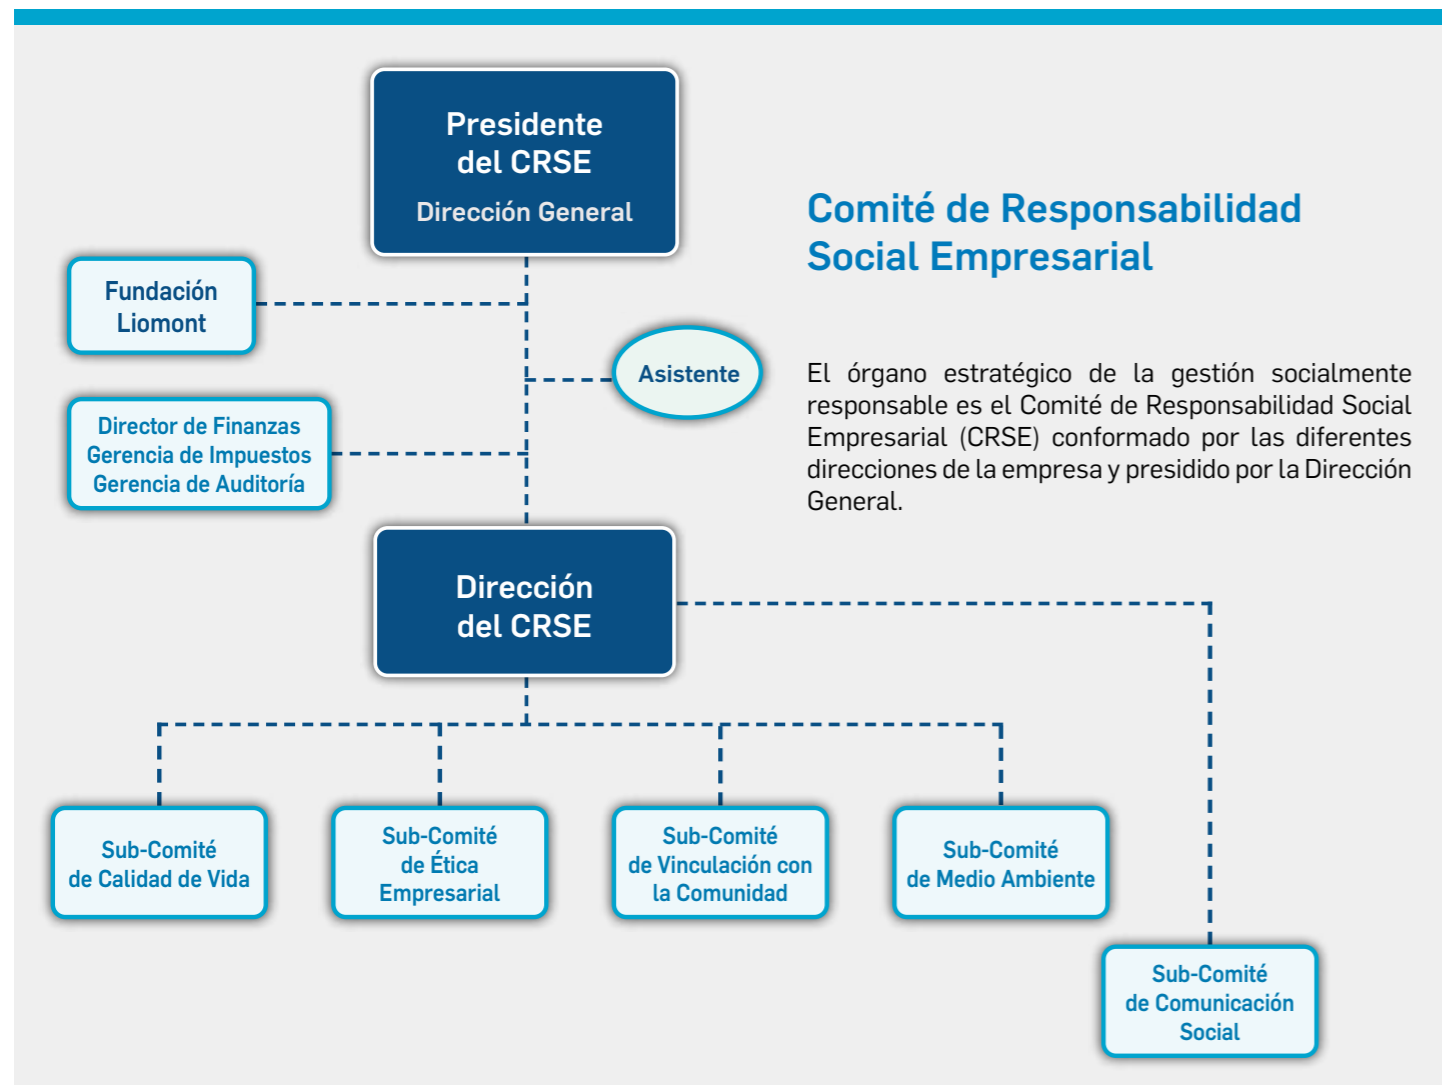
Presidente del CRSE
Dirección General

Comité de Responsabilidad Social Empresarial

Fundación Liomont

Asistente

El órgano estratégico de la gestión socialmente responsable es el Comité de Responsabilidad Social Empresarial (CRSE) conformado por las diferentes direcciones de la empresa y presidido por la Dirección General.

Director de Finanzas
Gerencia de Impuestos
Gerencia de Auditoría

Dirección del CRSE

Sub-Comité de Calidad de Vida

Sub-Comité de Ética Empresarial

Sub-Comité de Vinculación con la Comunidad

Sub-Comité de Medio Ambiente

Sub-Comité de Comunicación Social